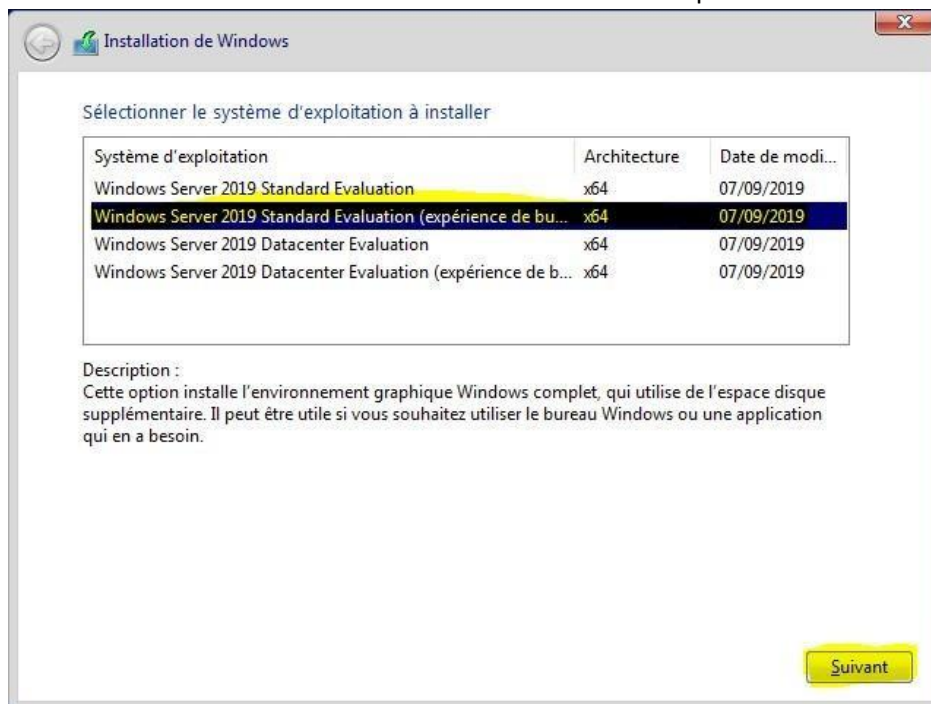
Installation de Windows

Sélectionner le système d'exploitation à installer

| Système d'exploitation | Architecture | Date de modi... |
|---|---|---|
| Windows Server 2019 Standard Evaluation | x64 | 07/09/2019 |
| Windows Server 2019 Standard Evaluation (expérience de bu... | x64 | 07/09/2019 |
| Windows Server 2019 Datacenter Evaluation | x64 | 07/09/2019 |
| Windows Server 2019 Datacenter Evaluation (expérience de b... | x64 | 07/09/2019 |

Description :
Cette option installe l'environnement graphique Windows complet, qui utilise de l'espace disque supplémentaire. Il peut être utile si vous souhaitez utiliser le bureau Windows ou une application qui en a besoin.

Suivant